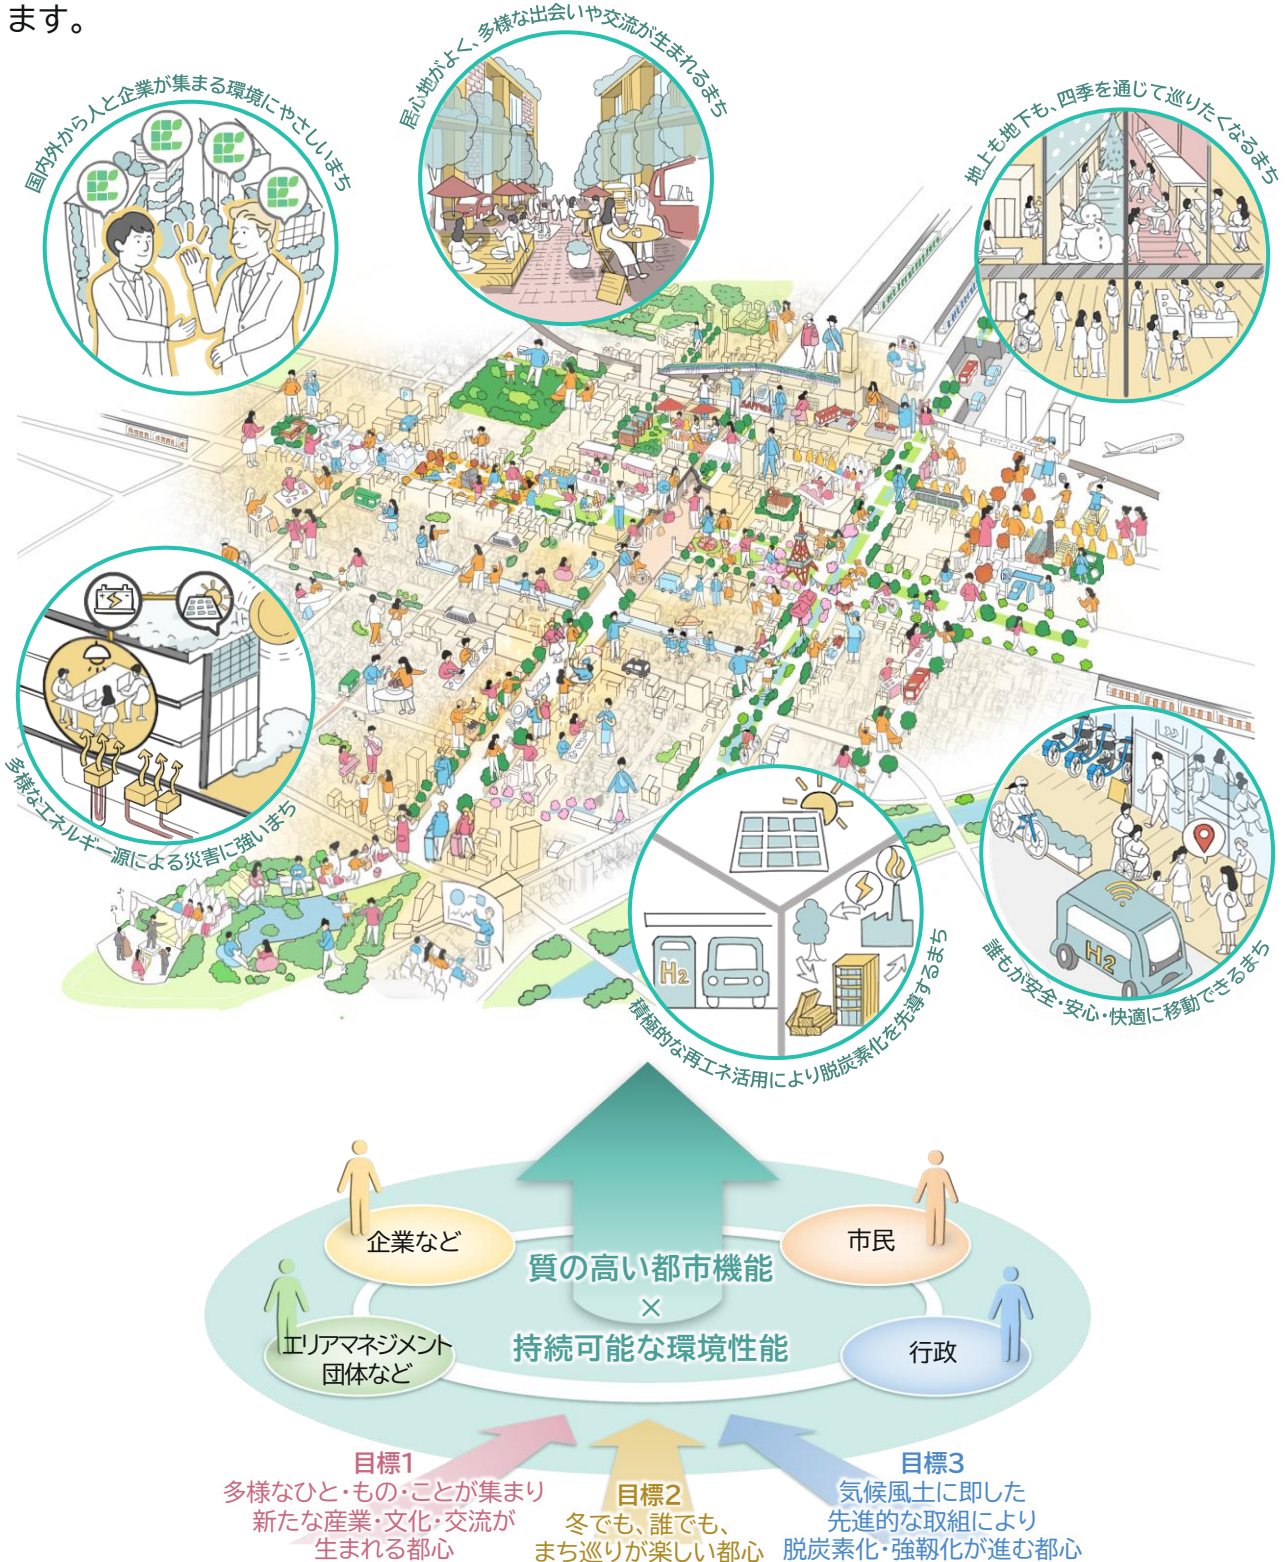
ます。

国内外から人と企業が集まる環境にやさしいまち

居心地がよく、多様な出会いや交流が生まれるまち

地上も地下も、四季を通じて巡りたくなるまち

多様なエネルギー源による災害に強いまち

積極的な再エネ活用により脱炭素化を先導するまち

誰もが安全・安心・快適に移動できるまち

企業など

市民

エリアマネジメント団体など

行政

質の高い都市機能
×
持続可能な環境性能

目標1
多様なひと・もの・ことが集まり新たな産業・文化・交流が生まれる都心

目標2
冬でも、誰でも、まち巡りが楽しい都心

目標3
気候風土に即した先進的な取組により脱炭素化・強靭化が進む都心